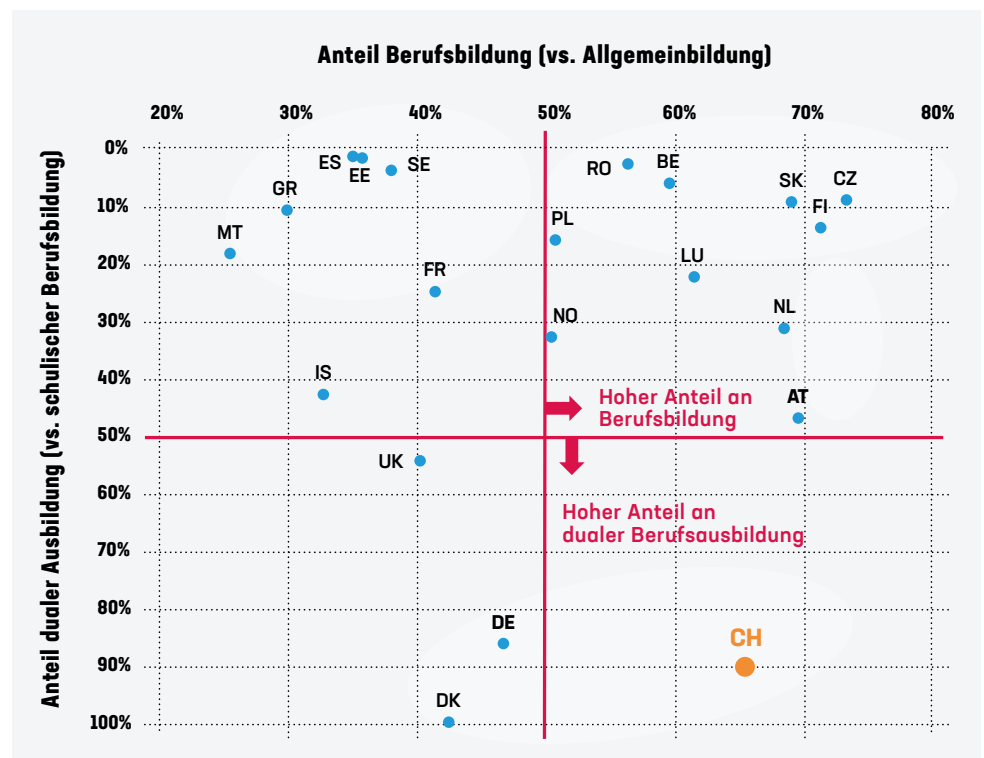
Anteil Berufsbildung (vs. Allgemeinbildung)

20% 30% 40% 50% 60% 70% 80%

Anteil dualer Ausbildung (vs. schulischer Berufsbildung)

0%
10%
20%
30%
40%
50%
60%
70%
80%
90%
100%

ES
EE
SE
RO
BE
SK
CZ
GR
FI
MT
PL
LU
FR
NL
NO
IS
AT
UK
DE
CH
DK

Hoher Anteil an Berufsbildung

Hoher Anteil an dualer Berufsausbildung